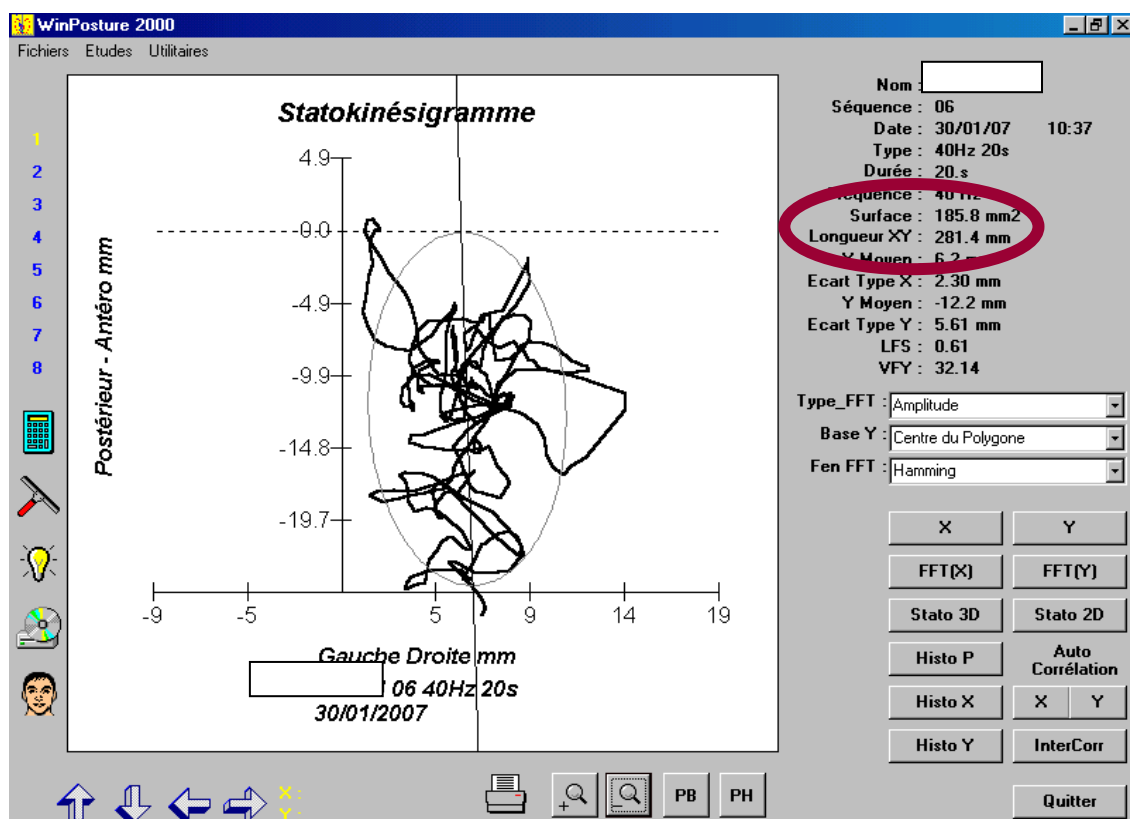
WinPosture 2000

Fichiers Etudes Utilitaires

1
2
3
4
5
6
7
8

Statokinésigramme

4.9
0.0
-4.9
-9.9
-14.8
-19.7

Postérieur - Antéro mm

-9 -5 5 9 14 19

Gauche Droite mm

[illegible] 06 40Hz 20s
30/01/2007

X:
Y:

PB PH

Nom :
Séquence : 06
Date : 30/01/07 10:37
Type : 40Hz 20s
Durée : 20.s
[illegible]équence : 40 Hz
Surface : 185.8 mm2
Longueur XY : 281.4 mm
X Moyen : 6.2 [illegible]
Ecart Type X : 2.30 mm
Y Moyen : -12.2 mm
Ecart Type Y : 5.61 mm
LFS : 0.61
VFY : 32.14

Type_FFT : Amplitude
Base Y : Centre du Polygone
Fen FFT : Hamming

X
Y
FFT(X)
FFT(Y)
Stato 3D
Stato 2D
Histo P
Auto Corrélation
Histo X
X
Y
Histo Y
InterCorr
Quitter